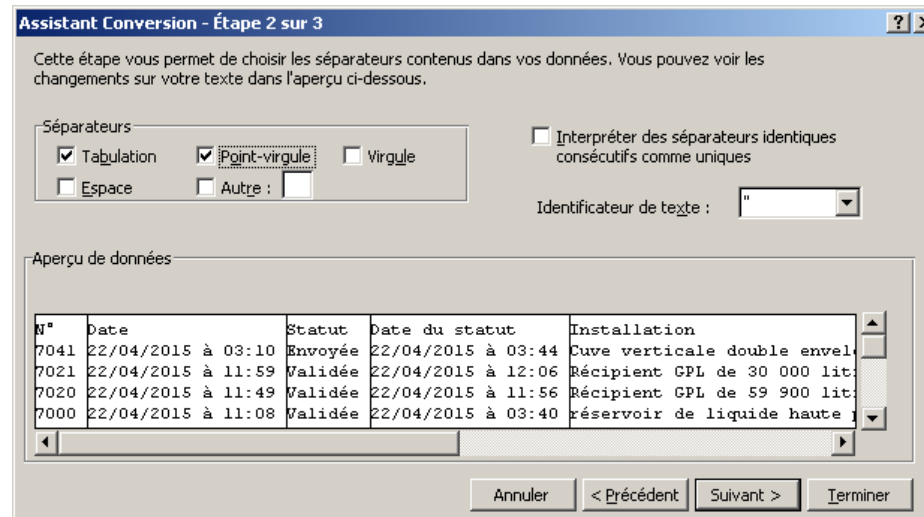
Assistant Conversion - Étape 2 sur 3

?

Cette étape vous permet de choisir les séparateurs contenus dans vos données. Vous pouvez voir les changements sur votre texte dans l'aperçu ci-dessous.

Séparateurs

Tabulation

Point-virgule

Virgule

Espace

Autre :

Interpréter des séparateurs identiques consécutifs comme uniques

Identificateur de texte : "

Aperçu de données

| N° | Date | Statut | Date du statut | Installation |
|---|---|---|---|---|
| 7041 | 22/04/2015 à 03:10 | Envoyée | 22/04/2015 à 03:44 | Cuve verticale double envel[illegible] |
| 7021 | 22/04/2015 à 11:59 | Validée | 22/04/2015 à 12:06 | Récipient GPL de 30 000 lit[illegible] |
| 7020 | 22/04/2015 à 11:49 | Validée | 22/04/2015 à 11:56 | Récipient GPL de 59 900 lit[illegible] |
| 7000 | 22/04/2015 à 11:08 | Validée | 22/04/2015 à 03:40 | réservoir de liquide haute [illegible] |

Annuler

< Précédent

Suivant >

Terminer